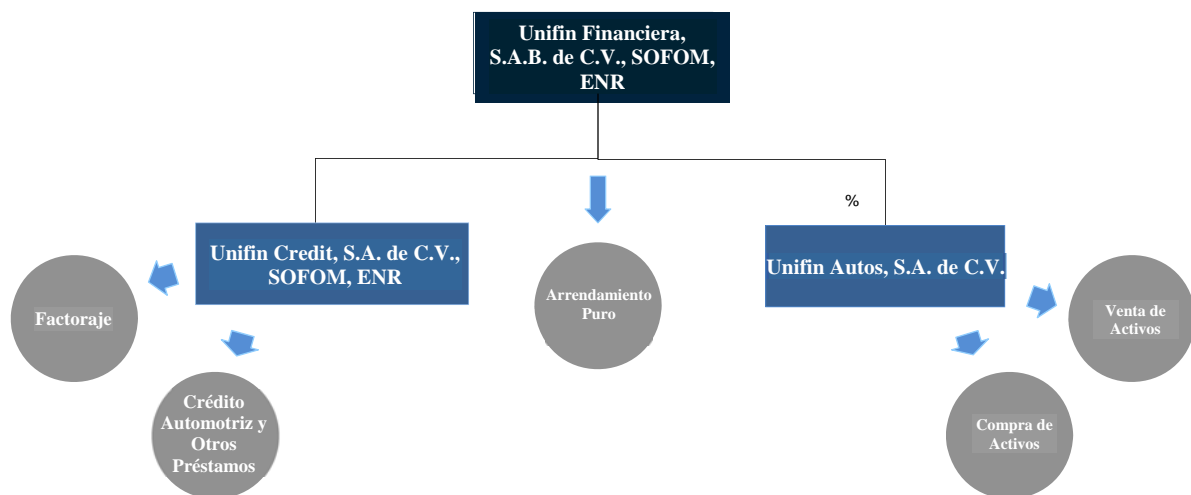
Unifin Financiera, S.A.B. de C.V., SOFOM, ENR

%

Unifin Credit, S.A. de C.V., SOFOM, ENR

Arrendamiento Puro

Unifin Autos, S.A. de C.V.

Factoraje

Crédito Automotriz y Otros Préstamos

Venta de Activos

Compra de Activos